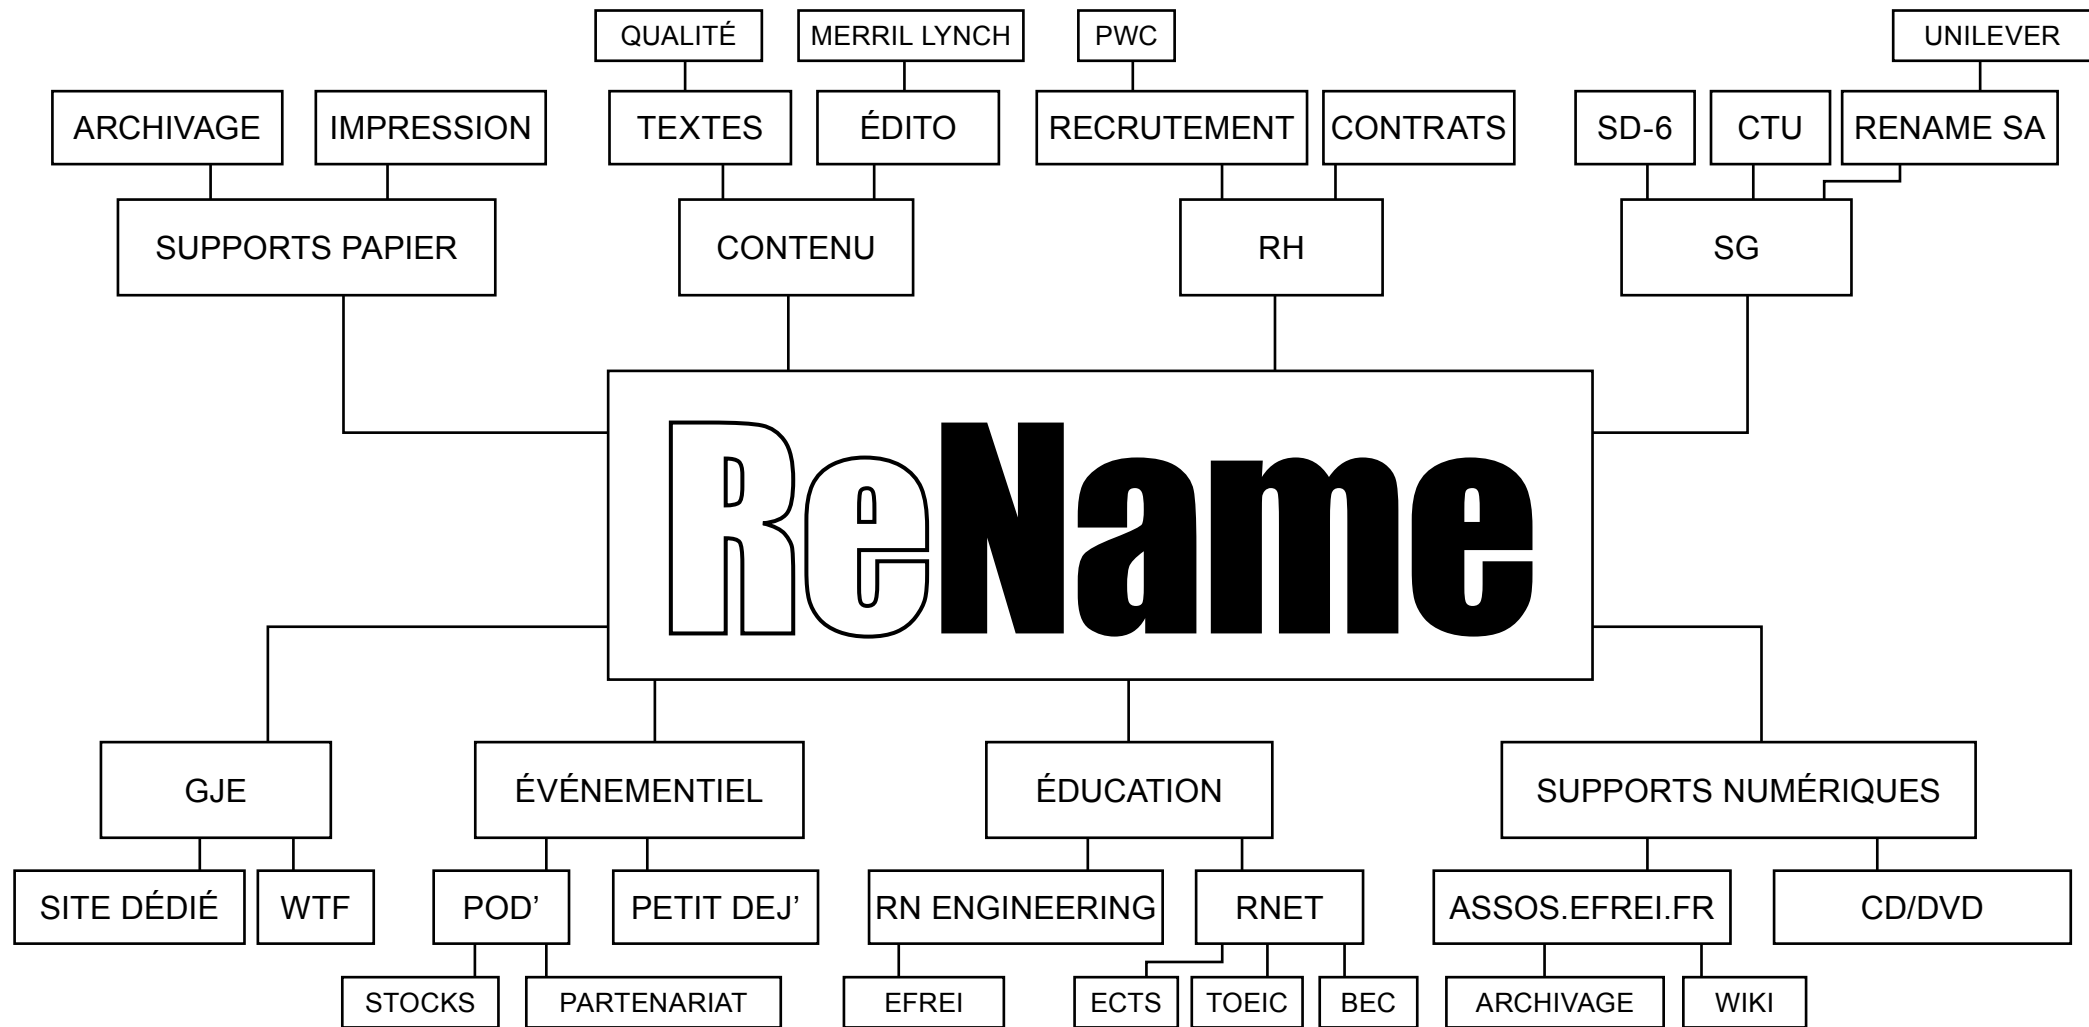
QUALITÉ
MERRIL LYNCH
PWC
UNILEVER

ARCHIVAGE
IMPRESSION
TEXTES
ÉDITO
RECRUTEMENT
CONTRATS
SD-6
CTU
RENAME SA

SUPPORTS PAPIER
CONTENU
RH
SG

ReName

GJE
ÉVÉNEMENTIEL
ÉDUCATION
SUPPORTS NUMÉRIQUES

SITE DÉDIÉ
WTF
POD'
PETIT DEJ'
RN ENGINEERING
RNET
ASSOS.EFREI.FR
CD/DVD

STOCKS
PARTENARIAT
EFREI
ECTS
TOEIC
BEC
ARCHIVAGE
WIKI